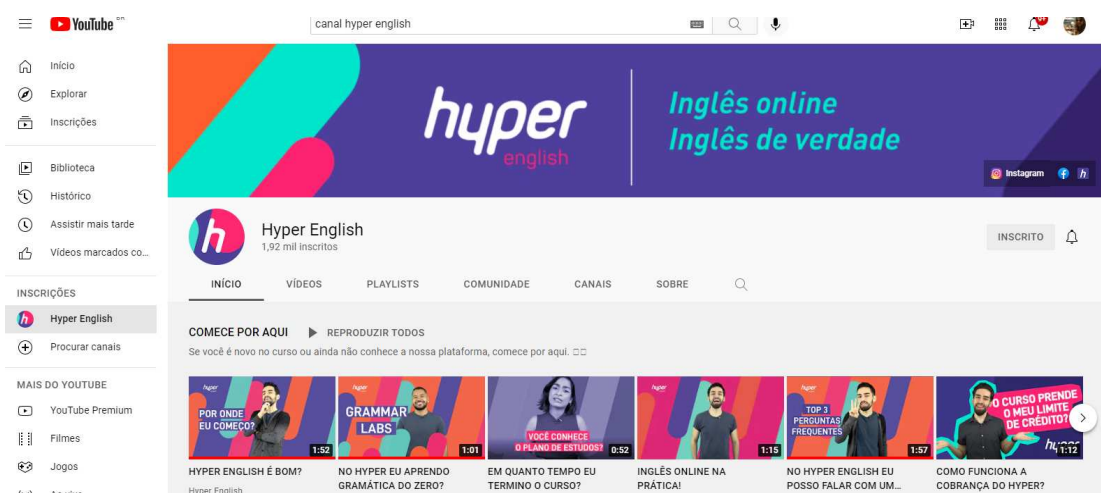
YouTube BR

canal hyper english

Início
Explorar
Inscrições
Biblioteca
Histórico
Assistir mais tarde
Vídeos marcados co...

INSCRIÇÕES
Hyper English
Procurar canais

MAIS DO YOUTUBE
YouTube Premium
Filmes
Jogos

hyper english

Inglês online
Inglês de verdade

Instagram

Hyper English
1,92 mil inscritos

INSCRITO

INÍCIO
VÍDEOS
PLAYLISTS
COMUNIDADE
CANAIS
SOBRE

COMECE POR AQUI
REPRODUZIR TODOS
Se você é novo no curso ou ainda não conhece a nossa plataforma, comece por aqui.

hyper
POR ONDE EU COMEÇO?
1:52
HYPER ENGLISH É BOM?
Hyper English

hyper
GRAMMAR LABS
1:01
NO HYPER EU APRENDO GRAMÁTICA DO ZERO?

VOCÊ CONHECE O PLANO DE ESTUDOS?
0:52
EM QUANTO TEMPO EU TERMINO O CURSO?

hyper
1:15
INGLÊS ONLINE NA PRÁTICA!

hyper
TOP 3 PERGUNTAS FREQUENTES
1:57
NO HYPER ENGLISH EU POSSO FALAR COM UM...

O CURSO PRENDE O MEU LIMITE DE CRÉDITO?
hyper
1:12
COMO FUNCIONA A COBRANÇA DO HYPER?